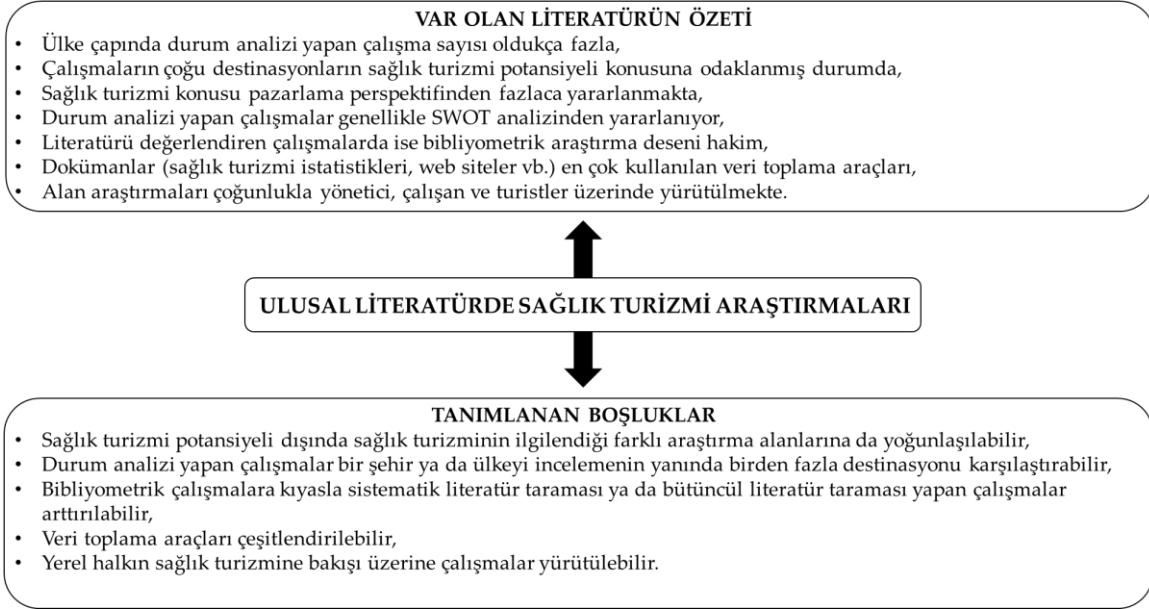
VAR OLAN LİTERATÜRÜN ÖZETİ

- Ülke çapında durum analizi yapan çalışma sayısı oldukça fazla,
- Çalışmaların çoğu destinasyonların sağlık turizmi potansiyeli konusuna odaklanmış durumda,
- Sağlık turizmi konusu pazarlama perspektifinden fazlaca yararlanmakta,
- Durum analizi yapan çalışmalar genellikle SWOT analizinden yararlanıyor,
- Literatürü değerlendiren çalışmalarda ise bibliyometrik araştırma deseni hakim,
- Dokümanlar (sağlık turizmi istatistikleri, web siteler vb.) en çok kullanılan veri toplama araçları,
- Alan araştırmaları çoğunlukla yönetici, çalışan ve turistler üzerinde yürütülmekte.

ULUSAL LİTERATÜRDE SAĞLIK TURİZMİ ARAŞTIRMALARI

TANIMLANAN BOŞLUKLAR

- Sağlık turizmi potansiyeli dışında sağlık turizminin ilgilendiği farklı araştırma alanlarına da yoğunlaşılabilir,
- Durum analizi yapan çalışmalar bir şehir ya da ülkeyi incelemenin yanında birden fazla destinasyonu karşılaştırabilir,
- Bibliyometrik çalışmalara kıyasla sistematik literatür taraması ya da bütüncül literatür taraması yapan çalışmalar arttırılabilir,
- Veri toplama araçları çeşitlendirilebilir,
- Yerel halkın sağlık turizmine bakışı üzerine çalışmalar yürütülebilir.